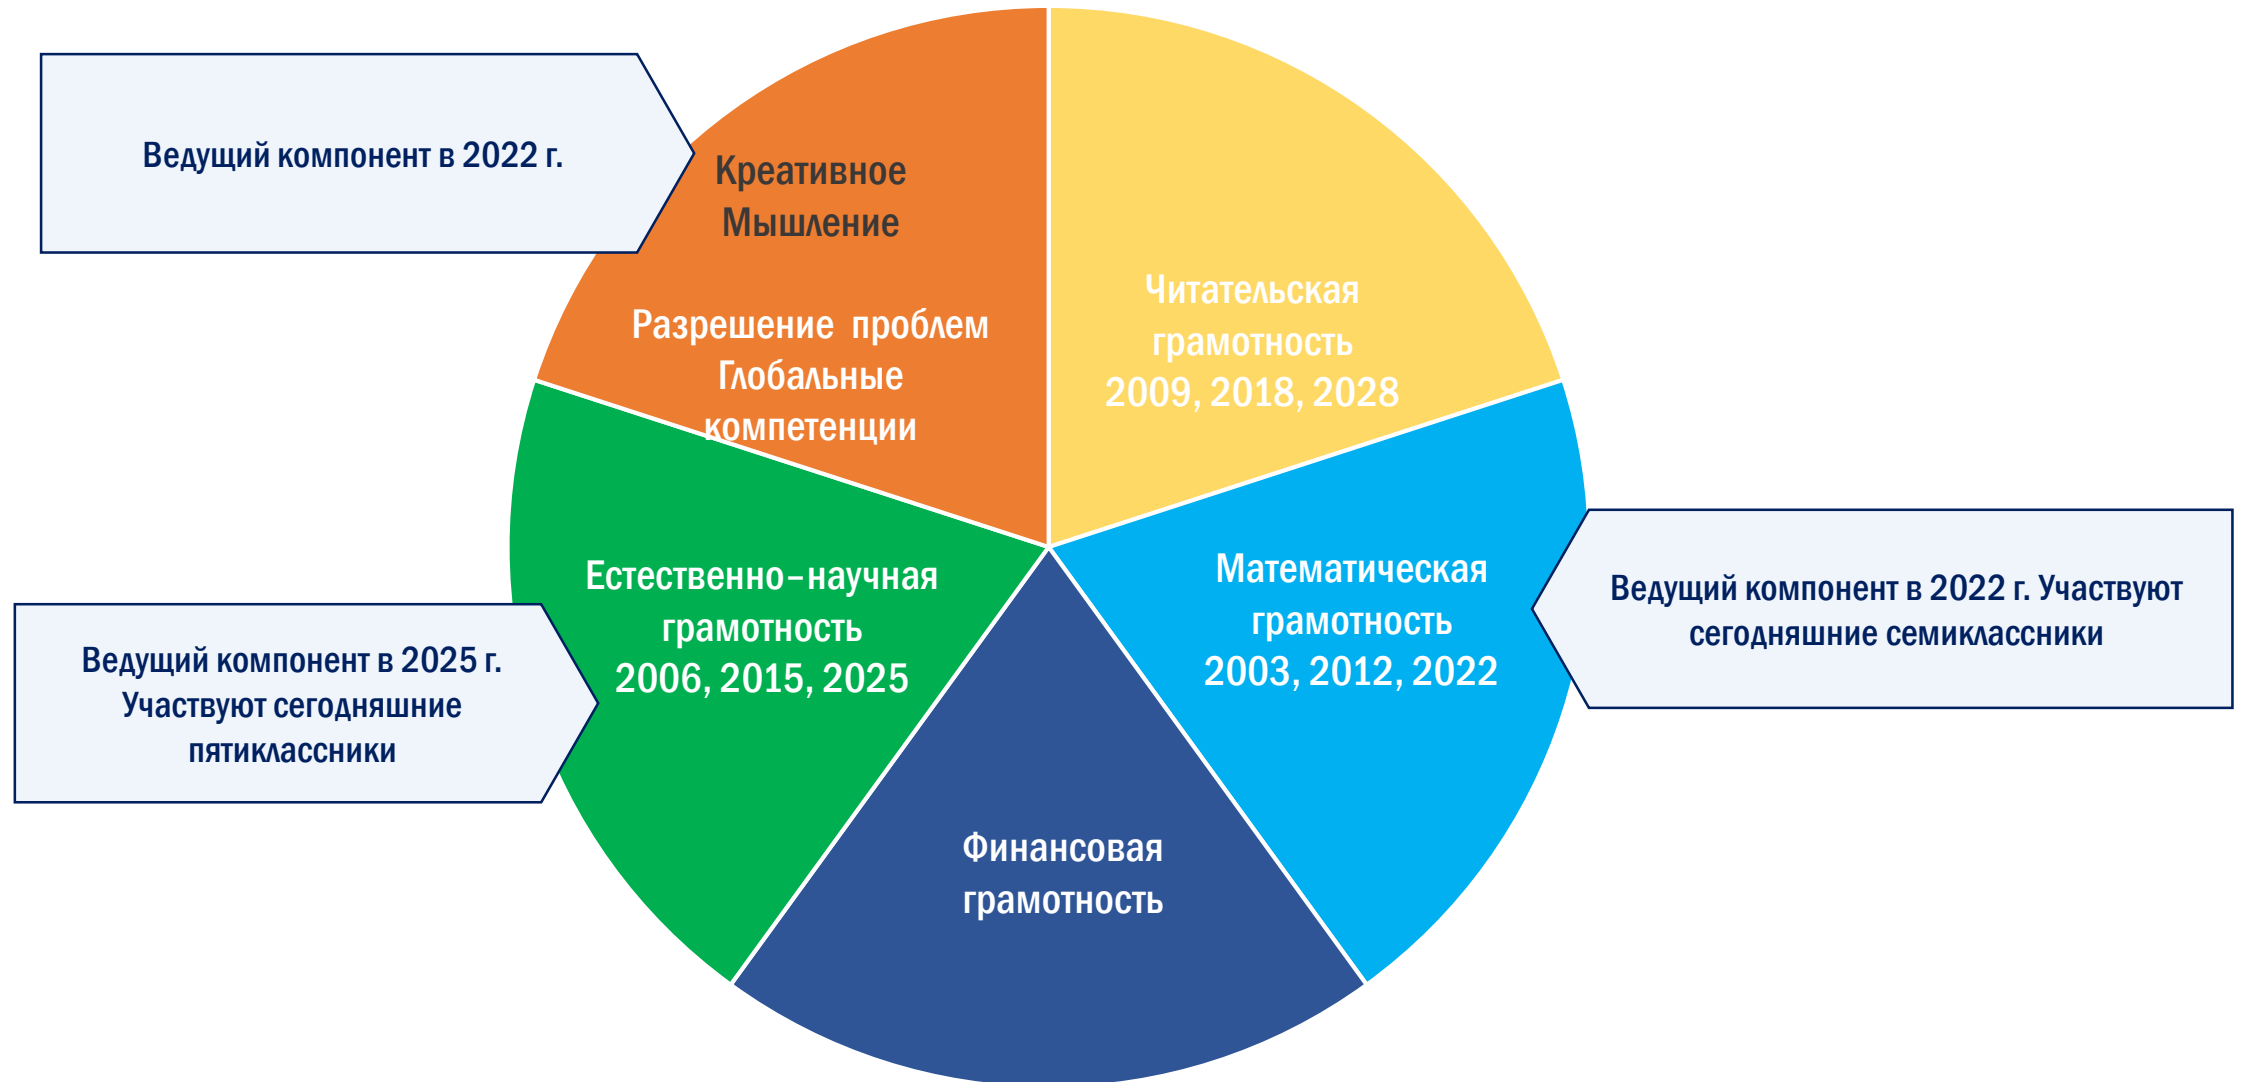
Ведущий компонент в 2022 г.

Креативное Мышление

Разрешение проблем
Глобальные компетенции

Читательская грамотность
2009, 2018, 2028

Естественно–научная грамотность
2006, 2015, 2025

Ведущий компонент в 2025 г. Участвуют сегодняшние пятиклассники

Математическая грамотность
2003, 2012, 2022

Ведущий компонент в 2022 г. Участвуют сегодняшние семиклассники

Финансовая грамотность